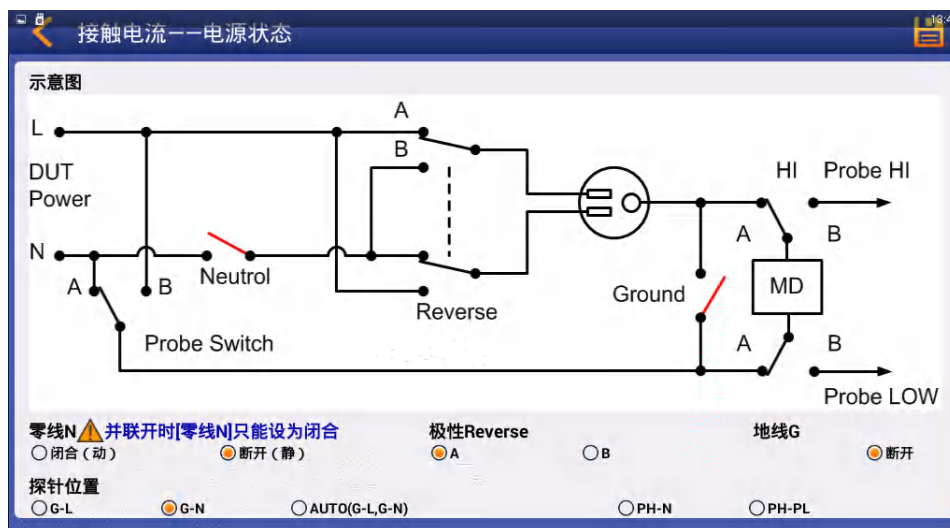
接触电流--电源状态

示意图

L
DUT
Power
N
A
B
Neutrol
Probe Switch
A
B
Reverse
Ground
HI
Probe HI
A
B
MD
A
B
Probe LOW

零线N 并联开时[零线N]只能设为闭合
闭合（动）
断开（静）
极性Reverse
A
B
地线G
断开
探针位置
G-L
G-N
AUTO(G-L,G-N)
PH-N
PH-PL